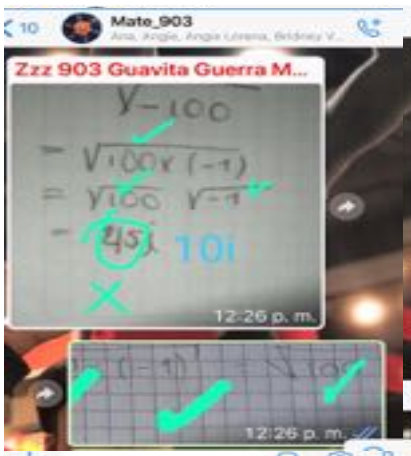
< 10

Mate_903

Ana, Angie, Angie Lorena, Bridney V...

Zzz 903 Guavita Guerra M...

$\sqrt{-100}$

$= \sqrt{100 \times (-1)}$

$= \sqrt{100}\ \sqrt{-1}$

$= 45i$

10i

12:26 p. m.

$\sqrt{(-1)} = \sqrt{100}$

12:26 p. m.